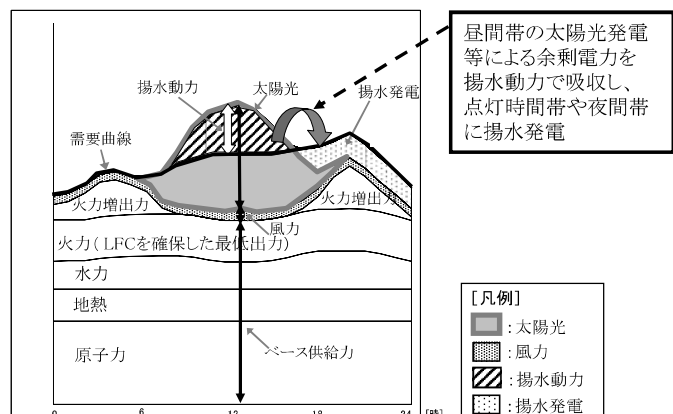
昼間帯の太陽光発電等による余剰電力を揚水動力で吸収し、点灯時間帯や夜間帯に揚水発電

揚水動力
太陽光
揚水発電
需要曲線
火力増出力
火力増出力
風力
火力（LFCを確保した最低出力）
水力
地熱
原子力
ベース供給力

0
6
12
18
24
[時]

[凡例]
：太陽光
：風力
：揚水動力
：揚水発電